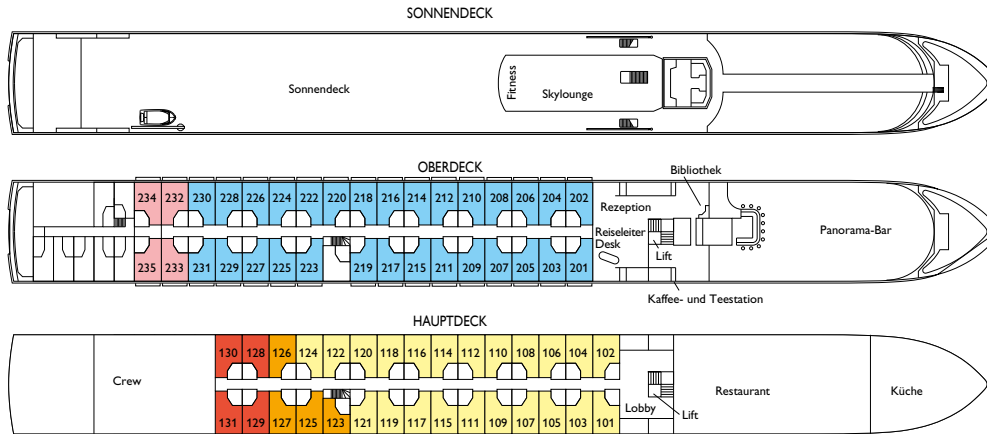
SONNENDECK

Sonnendeck

Fitness

Skylounge

OBERDECK

234 232 230 228 226 224 222 220 218 216 214 212 210 208 206 204 202

235 233 231 229 227 225 223 219 217 215 211 209 207 205 203 201

Bibliothek

Rezeption

Reiseleiter Desk

Lift

Panorama-Bar

Kaffee- und Teestation

HAUPTDECK

130 128 126 124 122 120 118 116 114 112 110 108 106 104 102

Crew

131 129 127 125 123 121 119 117 115 111 109 107 105 103 101

Lobby

Lift

Restaurant

Küche